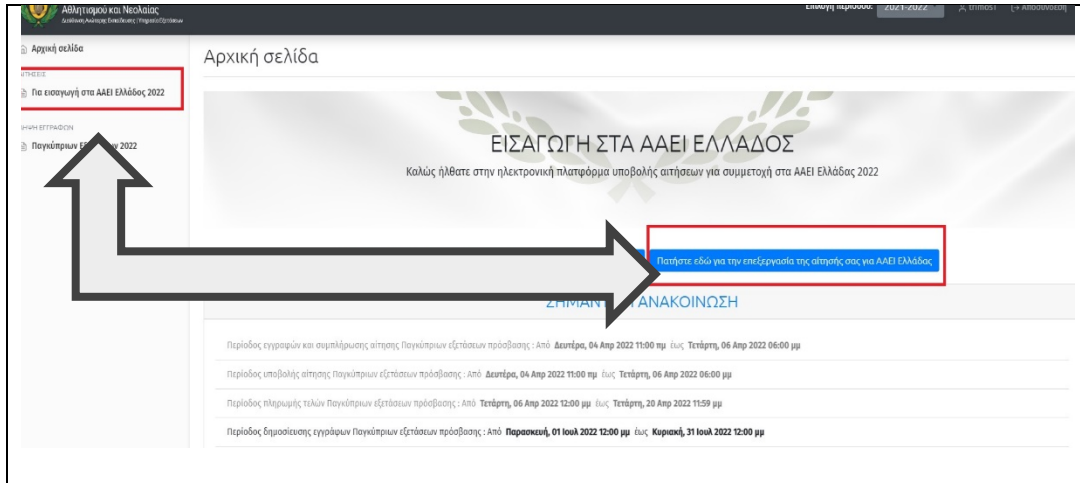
Αθλητισμού και Νεολαίας
Διεύθυνση Ανώτερης Εκπαίδευσης | Υπηρεσία Εξετάσεων

Επιλογή περιόδου: 2021-2022 trimos1 Αποσύνδεση

Αρχική σελίδα
ΑΙΤΗΣΕΙΣ
Για εισαγωγή στα ΑΑΕΙ Ελλάδος 2022
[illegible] ΕΓΓΡΑΦΩΝ
Παγκύπριων Ε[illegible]ν 2022

Αρχική σελίδα

ΕΙΣΑΓΩΓΗ ΣΤΑ ΑΑΕΙ ΕΛΛΑΔΟΣ
Καλώς ήλθατε στην ηλεκτρονική πλατφόρμα υποβολής αιτήσεων για συμμετοχή στα ΑΑΕΙ Ελλάδας 2022

Πατήστε εδώ για την επεξεργασία της αίτησής σας για ΑΑΕΙ Ελλάδας

ΣΗΜΑΝ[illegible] ΑΝΑΚΟΙΝΩΣΗ

Περίοδος εγγραφών και συμπλήρωσης αίτησης Παγκύπριων εξετάσεων πρόσβασης : Από Δευτέρα, 04 Απρ 2022 11:00 πμ έως Τετάρτη, 06 Απρ 2022 06:00 μμ

Περίοδος υποβολής αίτησης Παγκύπριων εξετάσεων πρόσβασης : Από Δευτέρα, 04 Απρ 2022 11:00 πμ έως Τετάρτη, 06 Απρ 2022 06:00 μμ

Περίοδος πληρωμής τελών Παγκύπριων εξετάσεων πρόσβασης : Από Τετάρτη, 06 Απρ 2022 12:00 μμ έως Τετάρτη, 20 Απρ 2022 11:59 μμ

Περίοδος δημοσίευσης εγγράφων Παγκύπριων εξετάσεων πρόσβασης : Από Παρασκευή, 01 Ιουλ 2022 12:00 μμ έως Κυριακή, 31 Ιουλ 2022 12:00 μμ